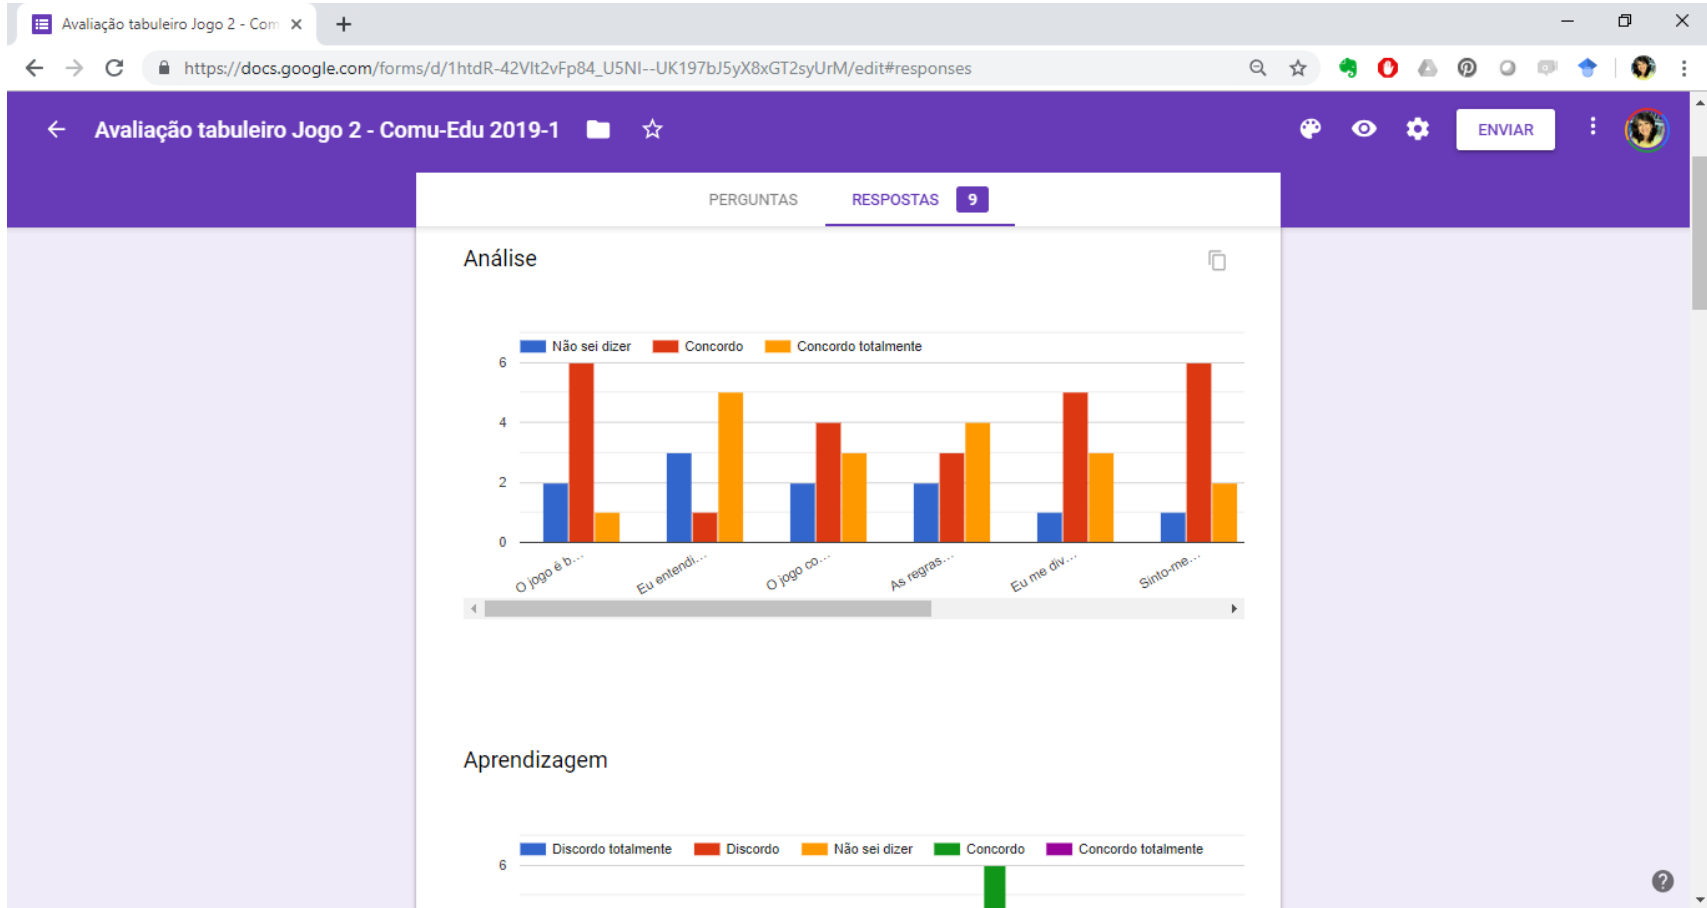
Avaliação tabuleiro Jogo 2 - Com ×

+

https://docs.google.com/forms/d/1htdR-42Vlt2vFp84_U5NI--UK197bJ5yX8xGT2syUrM/edit#responses

Avaliação tabuleiro Jogo 2 - Comu-Edu 2019-1

ENVIAR

PERGUNTAS

RESPOSTAS 9

Análise

Não sei dizer Concordo Concordo totalmente

6
4
2
0

O jogo é b...
Eu entendi...
O jogo co...
As regras...
Eu me div...
Sinto-me...

Aprendizagem

Discordo totalmente Discordo Não sei dizer Concordo Concordo totalmente

6